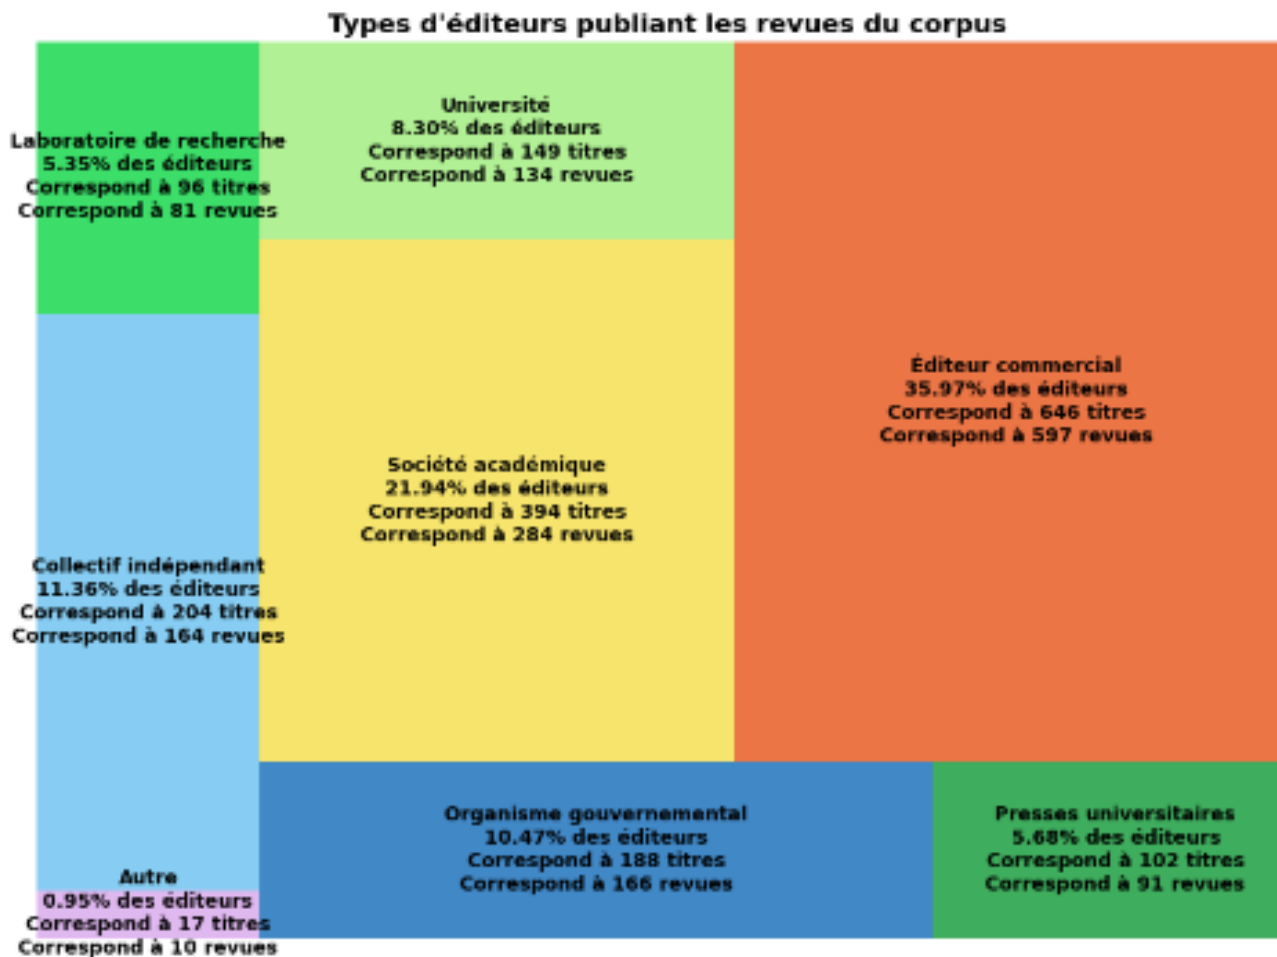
Types d'éditeurs publiant les revues du corpus

Laboratoire de recherche
5.35% des éditeurs
Correspond à 96 titres
Correspond à 81 revues

Université
8.30% des éditeurs
Correspond à 149 titres
Correspond à 134 revues

Éditeur commercial
35.97% des éditeurs
Correspond à 646 titres
Correspond à 597 revues

Société académique
21.94% des éditeurs
Correspond à 394 titres
Correspond à 284 revues

Collectif indépendant
11.36% des éditeurs
Correspond à 204 titres
Correspond à 164 revues

Organisme gouvernemental
10.47% des éditeurs
Correspond à 188 titres
Correspond à 166 revues

Presses universitaires
5.68% des éditeurs
Correspond à 102 titres
Correspond à 91 revues

Autre
0.95% des éditeurs
Correspond à 17 titres
Correspond à 10 revues